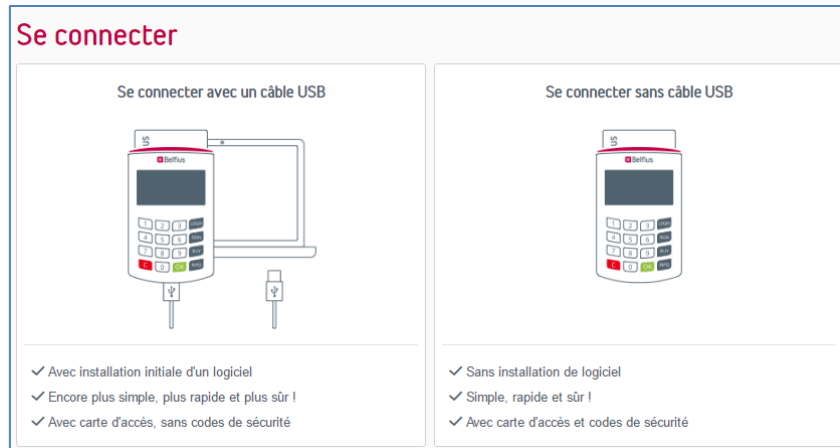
Se connecter

Se connecter avec un câble USB

US

Belfius

1 2 3 LOGIN
4 5 6 SIGN
7 8 9 BUY
C 0 OK INFO

✓ Avec installation initiale d'un logiciel
✓ Encore plus simple, plus rapide et plus sûr !
✓ Avec carte d'accès, sans codes de sécurité

Se connecter sans câble USB

US

Belfius

1 2 3 LOGIN
4 5 6 SIGN
7 8 9 BUY
C 0 OK INFO

✓ Sans installation de logiciel
✓ Simple, rapide et sûr !
✓ Avec carte d'accès et codes de sécurité